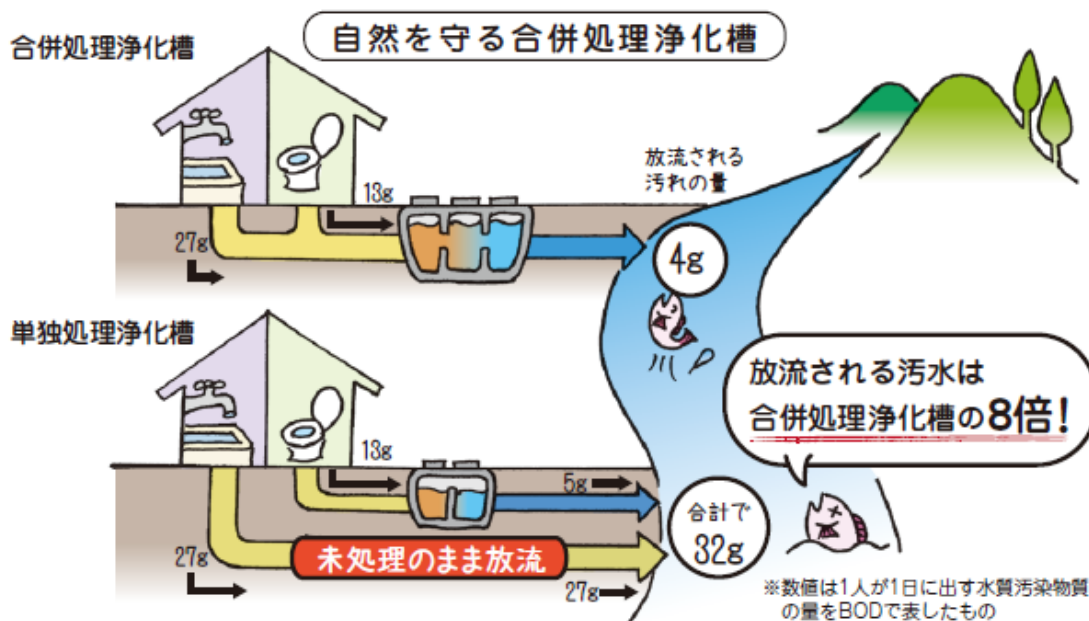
自然を守る合併処理浄化槽

合併処理浄化槽

放流される汚れの量

13g

27g

4g

単独処理浄化槽

放流される汚水は
合併処理浄化槽の8倍!

13g

5g

27g

未処理のまま放流

合計で
32g

27g

※数値は1人が1日に出す水質汚染物質の量をBODで表したもの